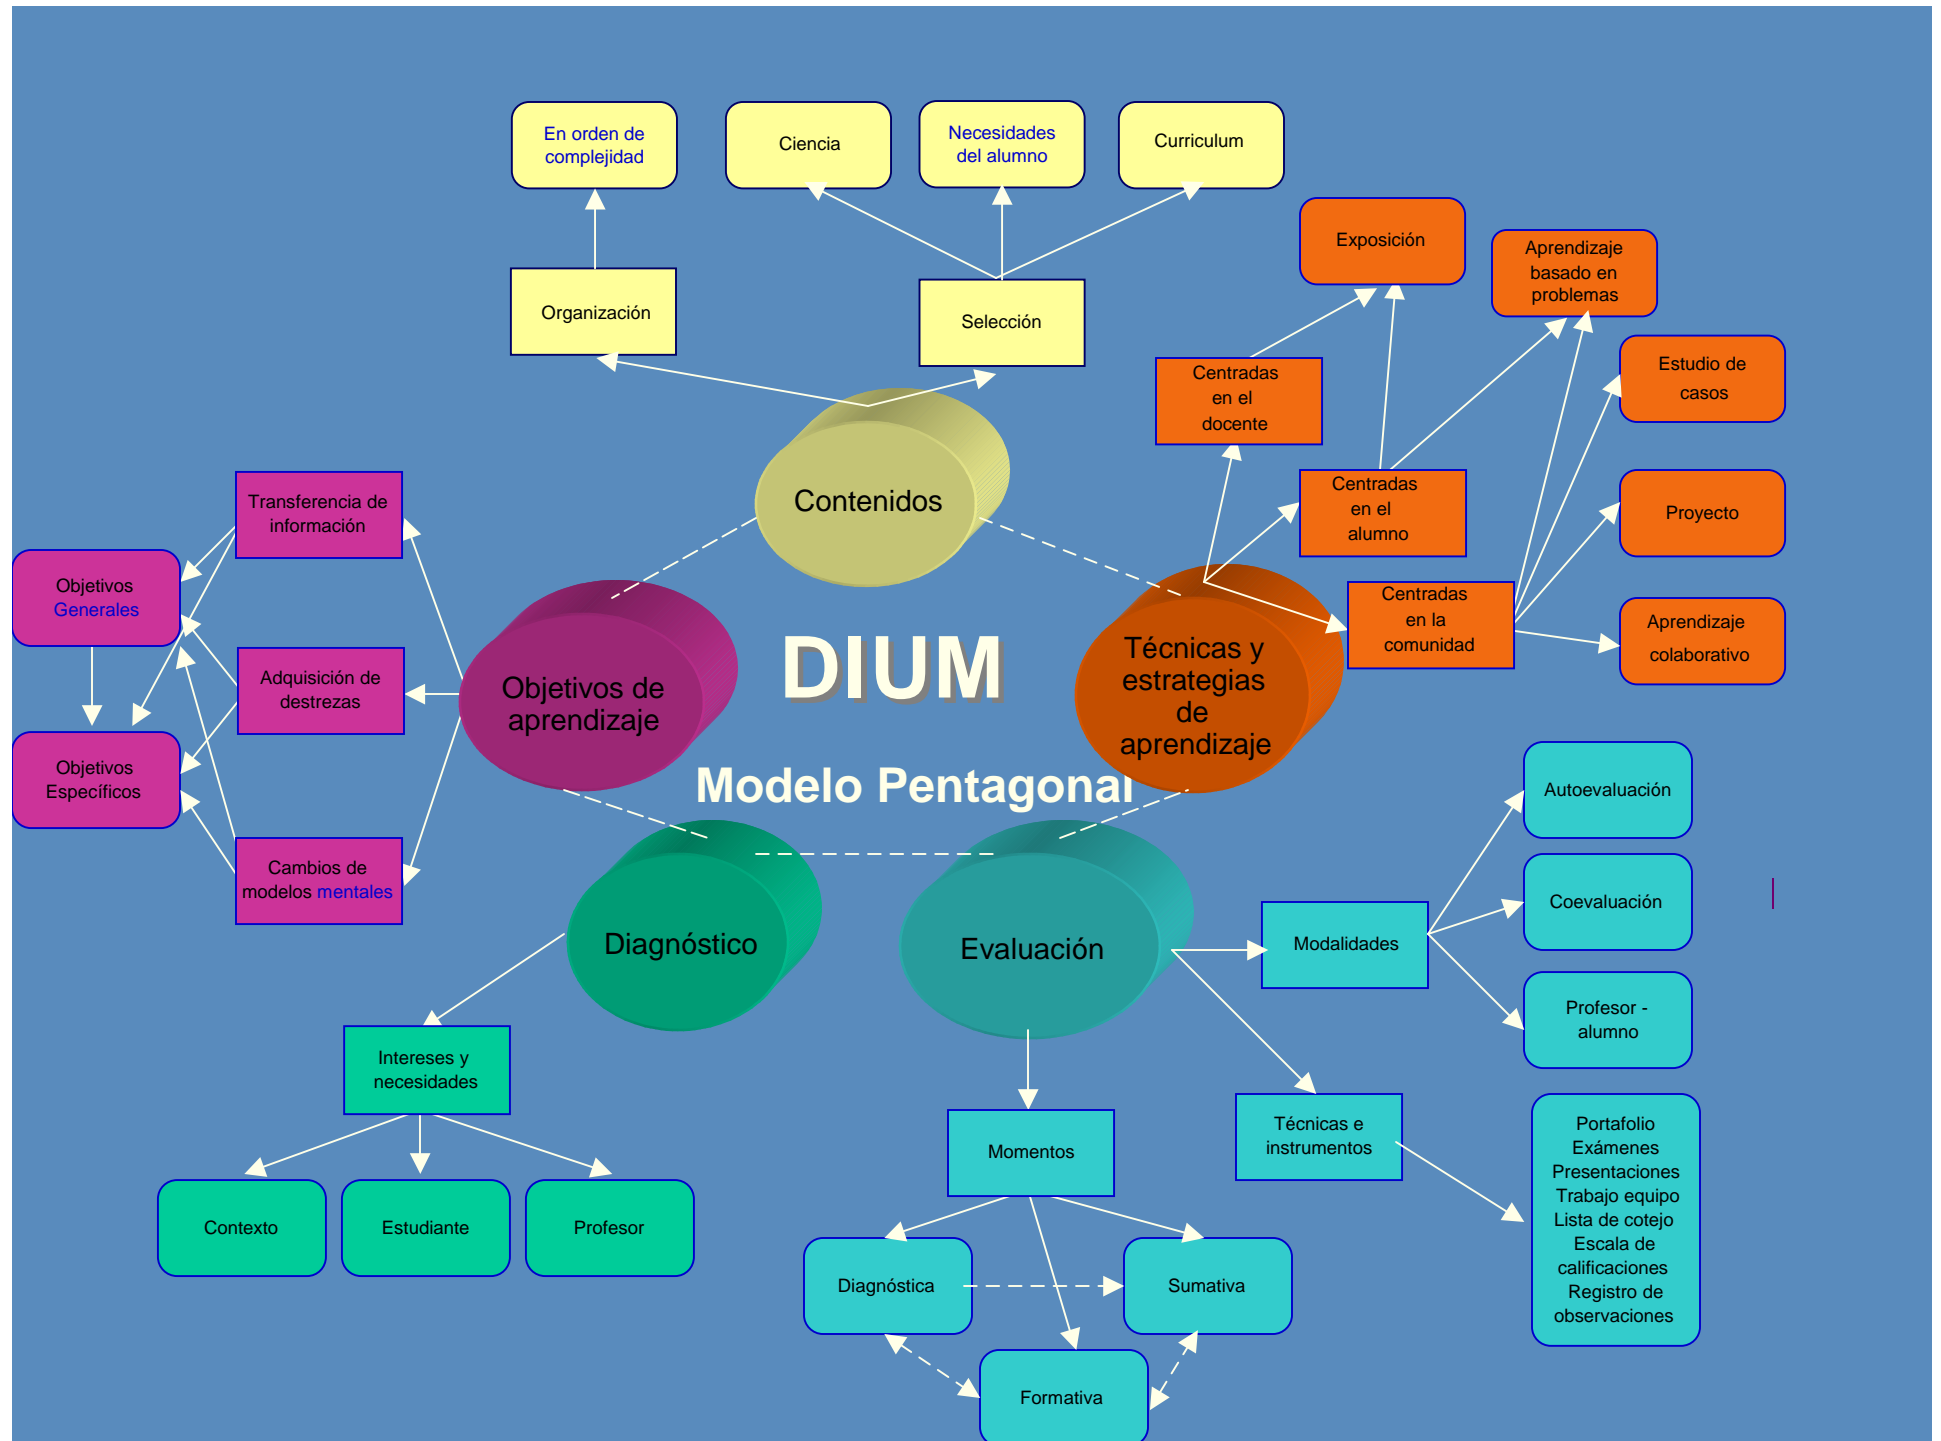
En orden de complejidad

Ciencia

Necesidades del alumno

Curriculum

Organización

Selección

Exposición

Aprendizaje basado en problemas

Centradas en el docente

Estudio de casos

Contenidos

Centradas en el alumno

Proyecto

Transferencia de información

Centradas en la comunidad

Aprendizaje colaborativo

Objetivos Generales

DIUM

Objetivos de aprendizaje

Técnicas y estrategias de aprendizaje

Adquisición de destrezas

Objetivos Específicos

Modelo Pentagonal

Autoevaluación

Cambios de modelos mentales

Coevaluación

Diagnóstico

Evaluación

Modalidades

Profesor - alumno

Intereses y necesidades

Técnicas e instrumentos

Portafolio
Exámenes
Presentaciones
Trabajo equipo
Lista de cotejo
Escala de calificaciones
Registro de observaciones

Momentos

Contexto

Estudiante

Profesor

Diagnóstica

Sumativa

Formativa